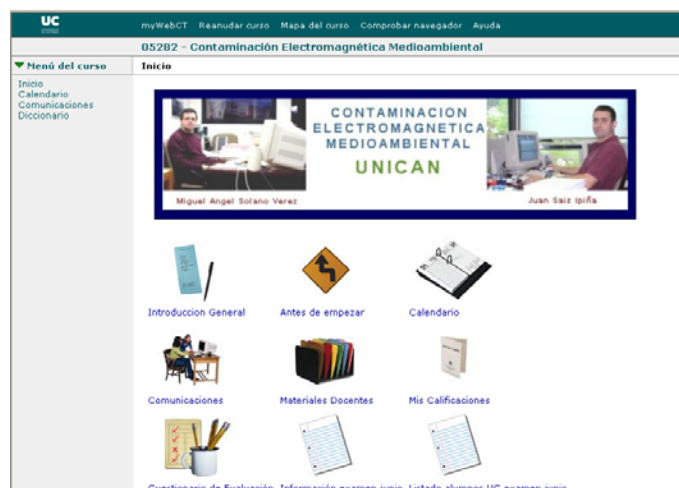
UC

myWebCT Reanudar curso Mapa del curso Comprobar navegador Ayuda

05282 - Contaminación Electromagnética Medioambiental

Menú del curso

Inicio

Inicio
Calendario
Comunicaciones
Diccionario

CONTAMINACION ELECTROMAGNETICA MEDIOAMBIENTAL

UNICAN

Miguel Angel Solano Verez

Juan Saiz Ipiña

Introduccion General

Antes de empezar

Calendario

Comunicaciones

Materiales Docentes

Mis Calificaciones

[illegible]

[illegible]

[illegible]